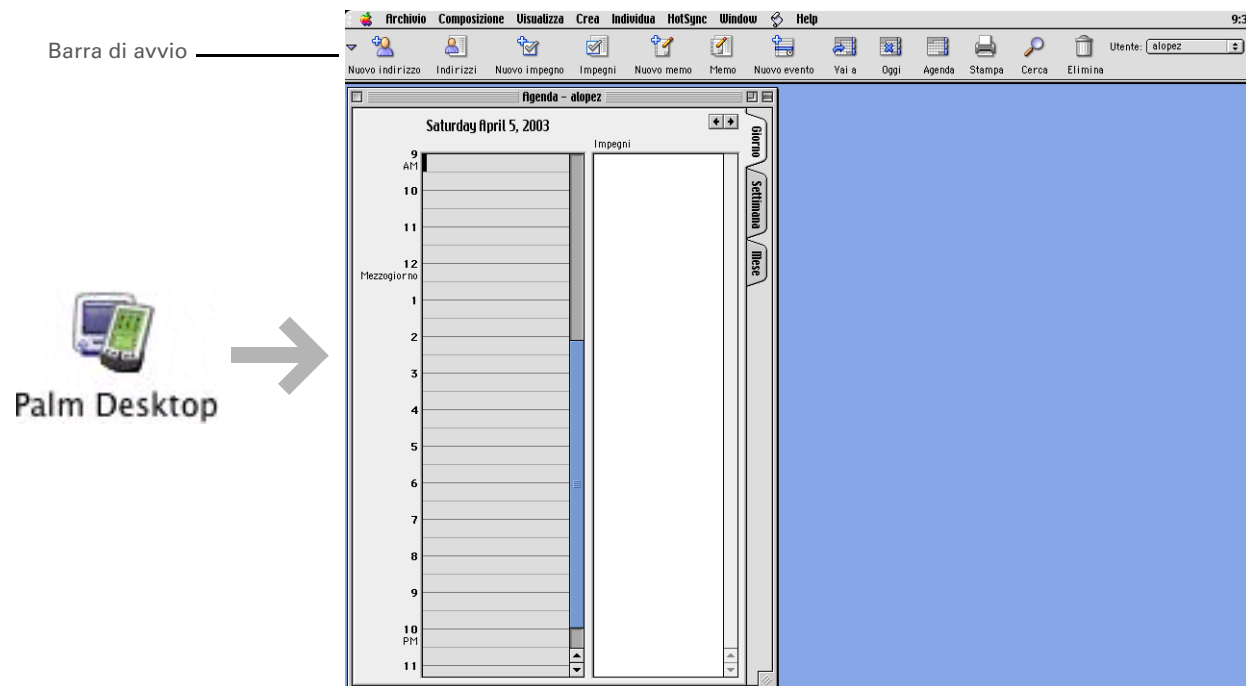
Barra di avvio

Archivio Composizione Visualizza Crea Individua HotSync Window Help 9:3

Nuovo indirizzo Indirizzi Nuovo impegno Impegni Nuovo memo Memo Nuovo evento Vai a Oggi Agenda Stampa Cerca Elimina Utente: alopez

Agenda - alopez

Saturday April 5, 2003

Impegni

Giorno Settimana Mese

9 AM
10
11
12 Mezzogiorno
1
2
3
4
5
6
7
8
9
10 PM
11

Palm Desktop